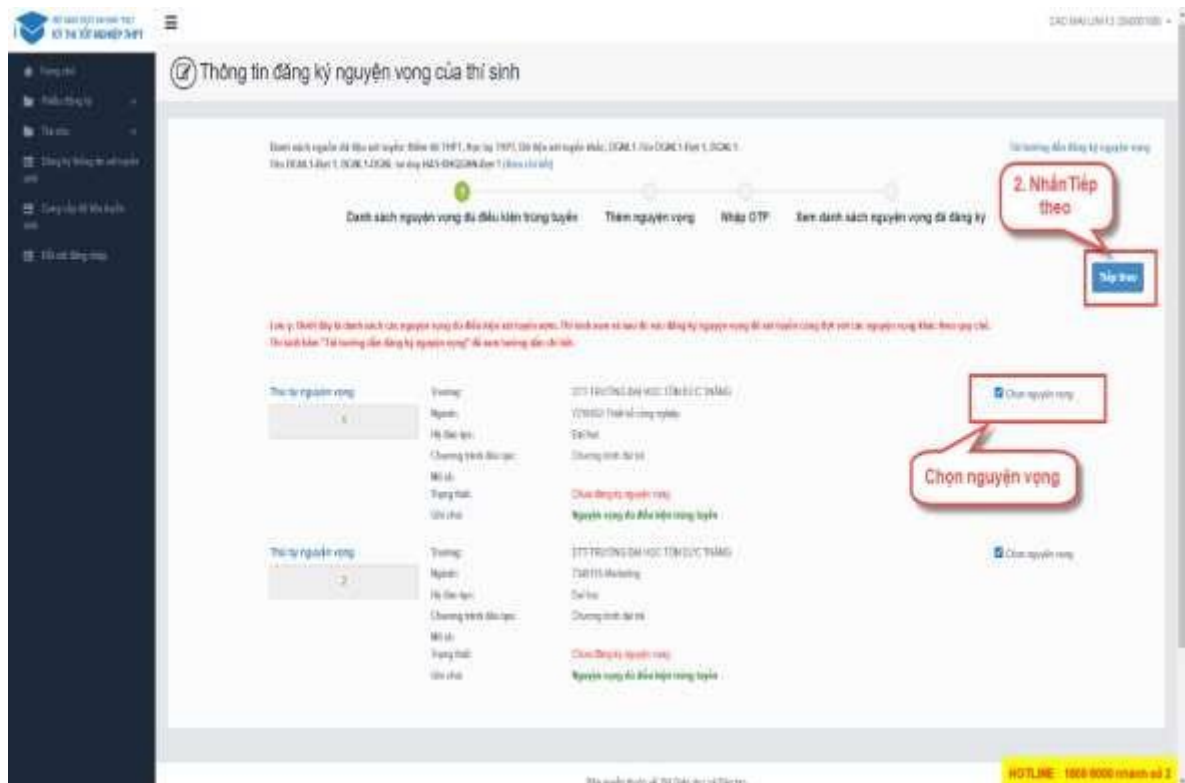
KỲ THI TỐT NGHIỆP THPT

Thông tin đăng ký nguyện vọng của thí sinh

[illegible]

Danh sách nguyện vọng đủ điều kiện trúng tuyển
Thêm nguyện vọng
Nhập OTP
Xem danh sách nguyện vọng đã đăng ký

2. Nhấn Tiếp theo

Tiếp theo

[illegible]

Thứ tự nguyện vọng
1
Trường:
Ngành:
Hệ đào tạo:
Chương trình đào tạo:
Mã số:
Trạng thái:
Ghi chú:
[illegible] TRƯỜNG ĐẠI HỌC TÔN ĐỨC THẮNG
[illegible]
Đại học
Chương trình đại trà
Chưa đăng ký nguyện vọng
Nguyện vọng đủ điều kiện trúng tuyển

Chọn nguyện vọng

Chọn nguyện vọng

Thứ tự nguyện vọng
2
Trường:
Ngành:
Hệ đào tạo:
Chương trình đào tạo:
Mã số:
Trạng thái:
Ghi chú:
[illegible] TRƯỜNG ĐẠI HỌC TÔN ĐỨC THẮNG
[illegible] Marketing
Đại học
Chương trình đại trà
Chưa đăng ký nguyện vọng
Nguyện vọng đủ điều kiện trúng tuyển

Chọn nguyện vọng

HOTLINE 1800 8000 nhánh số 2